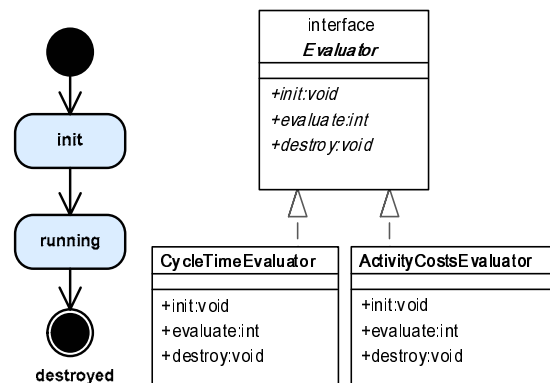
init

running

destroyed

interface
*Evaluator*

*+init:void*
*+evaluate:int*
*+destroy:void*

CycleTimeEvaluator

+init:void
+evaluate:int
+destroy:void

ActivityCostsEvaluator

+init:void
+evaluate:int
+destroy:void